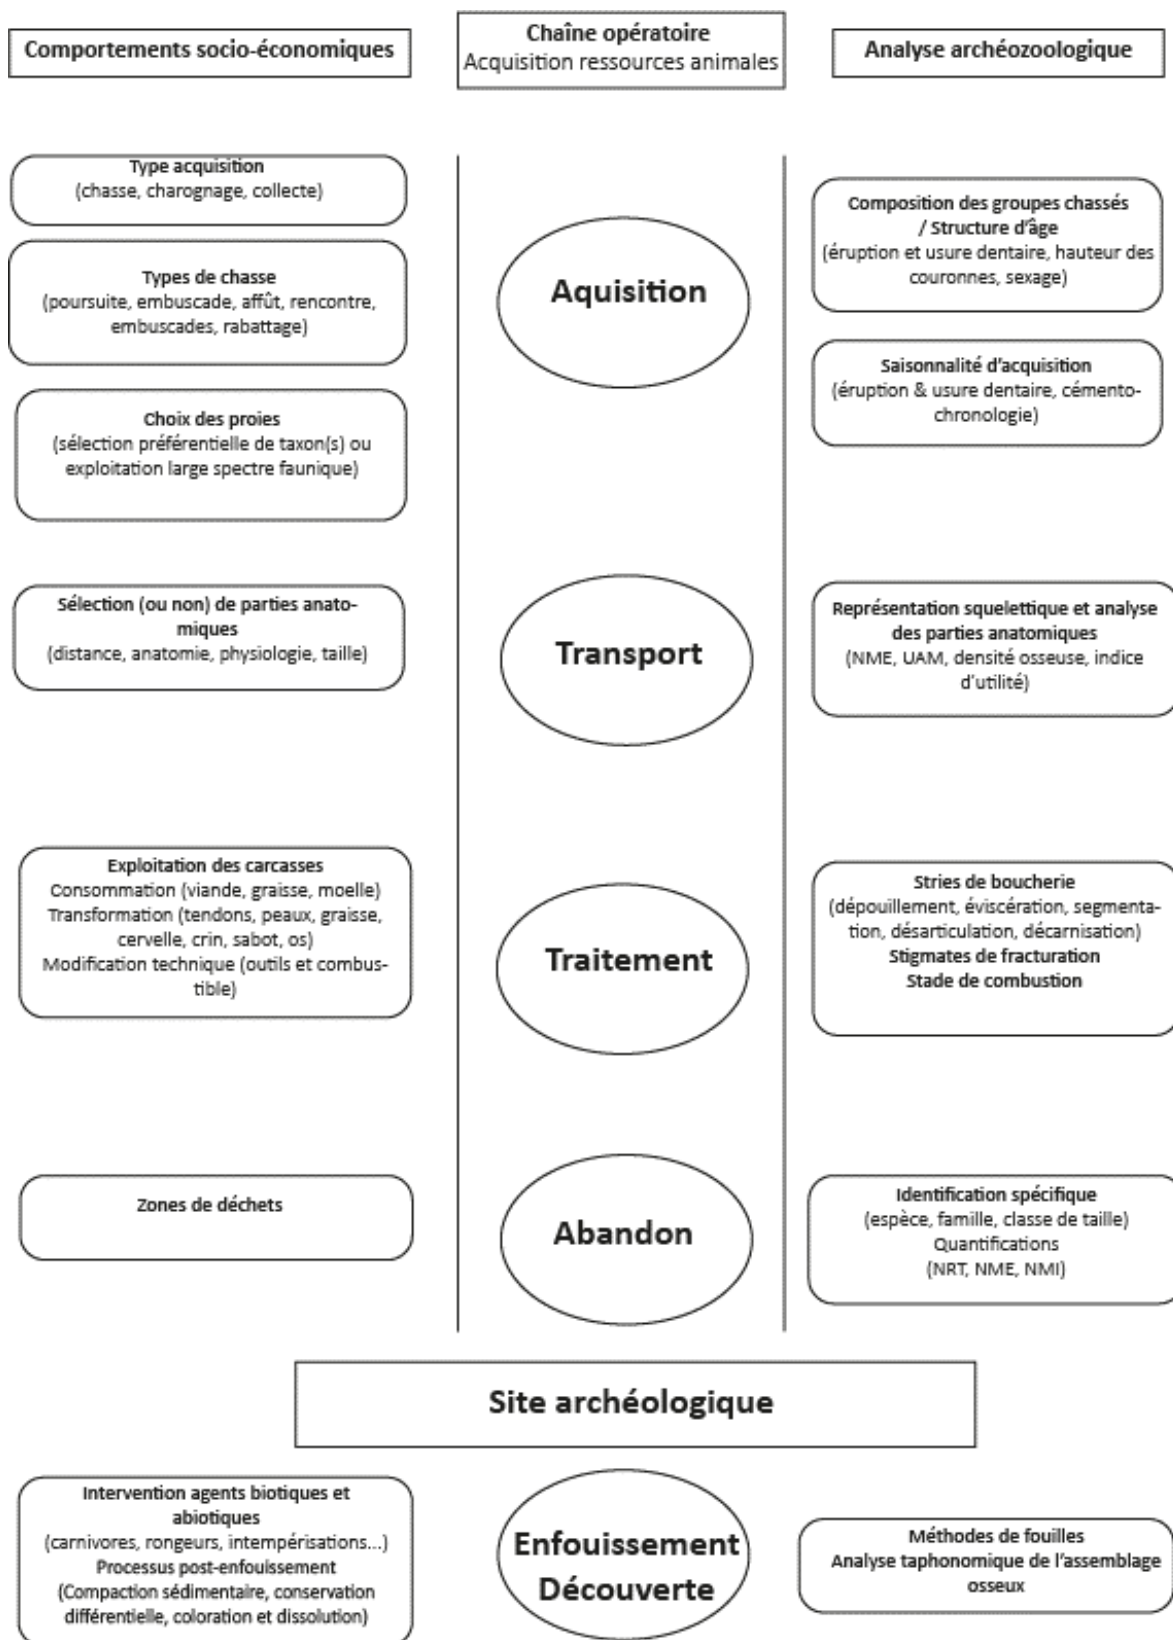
Comportements socio-économiques

Chaîne opératoire
Acquisition ressources animales

Analyse archéozoologique

Type acquisition
(chasse, charognage, collecte)

Types de chasse
(poursuite, embuscade, affût, rencontre, embuscades, rabattage)

Choix des proies
(sélection préférentielle de taxon(s) ou exploitation large spectre faunique)

Aquisition

Composition des groupes chassés / Structure d'âge
(éruption et usure dentaire, hauteur des couronnes, sexage)

Saisonnalité d'acquisition
(éruption & usure dentaire, cémento-chronologie)

Sélection (ou non) de parties anatomiques
(distance, anatomie, physiologie, taille)

Transport

Représentation squelettique et analyse des parties anatomiques
(NME, UAM, densité osseuse, indice d'utilité)

Exploitation des carcasses
Consommation (viande, graisse, moelle)
Transformation (tendons, peaux, graisse, cervelle, crin, sabot, os)
Modification technique (outils et combustible)

Traitement

Stries de boucherie
(dépouillement, éviscération, segmentation, désarticulation, décarnisation)
Stigmates de fracturation
Stade de combustion

Zones de déchets

Abandon

Identification spécifique
(espèce, famille, classe de taille)
Quantifications
(NRT, NME, NMI)

Site archéologique

Intervention agents biotiques et abiotiques
(carnivores, rongeurs, intempérisations...)
Processus post-enfouissement
(Compaction sédimentaire, conservation différentielle, coloration et dissolution)

Enfouissement
Découverte

Méthodes de fouilles
Analyse taphonomique de l'assemblage osseux